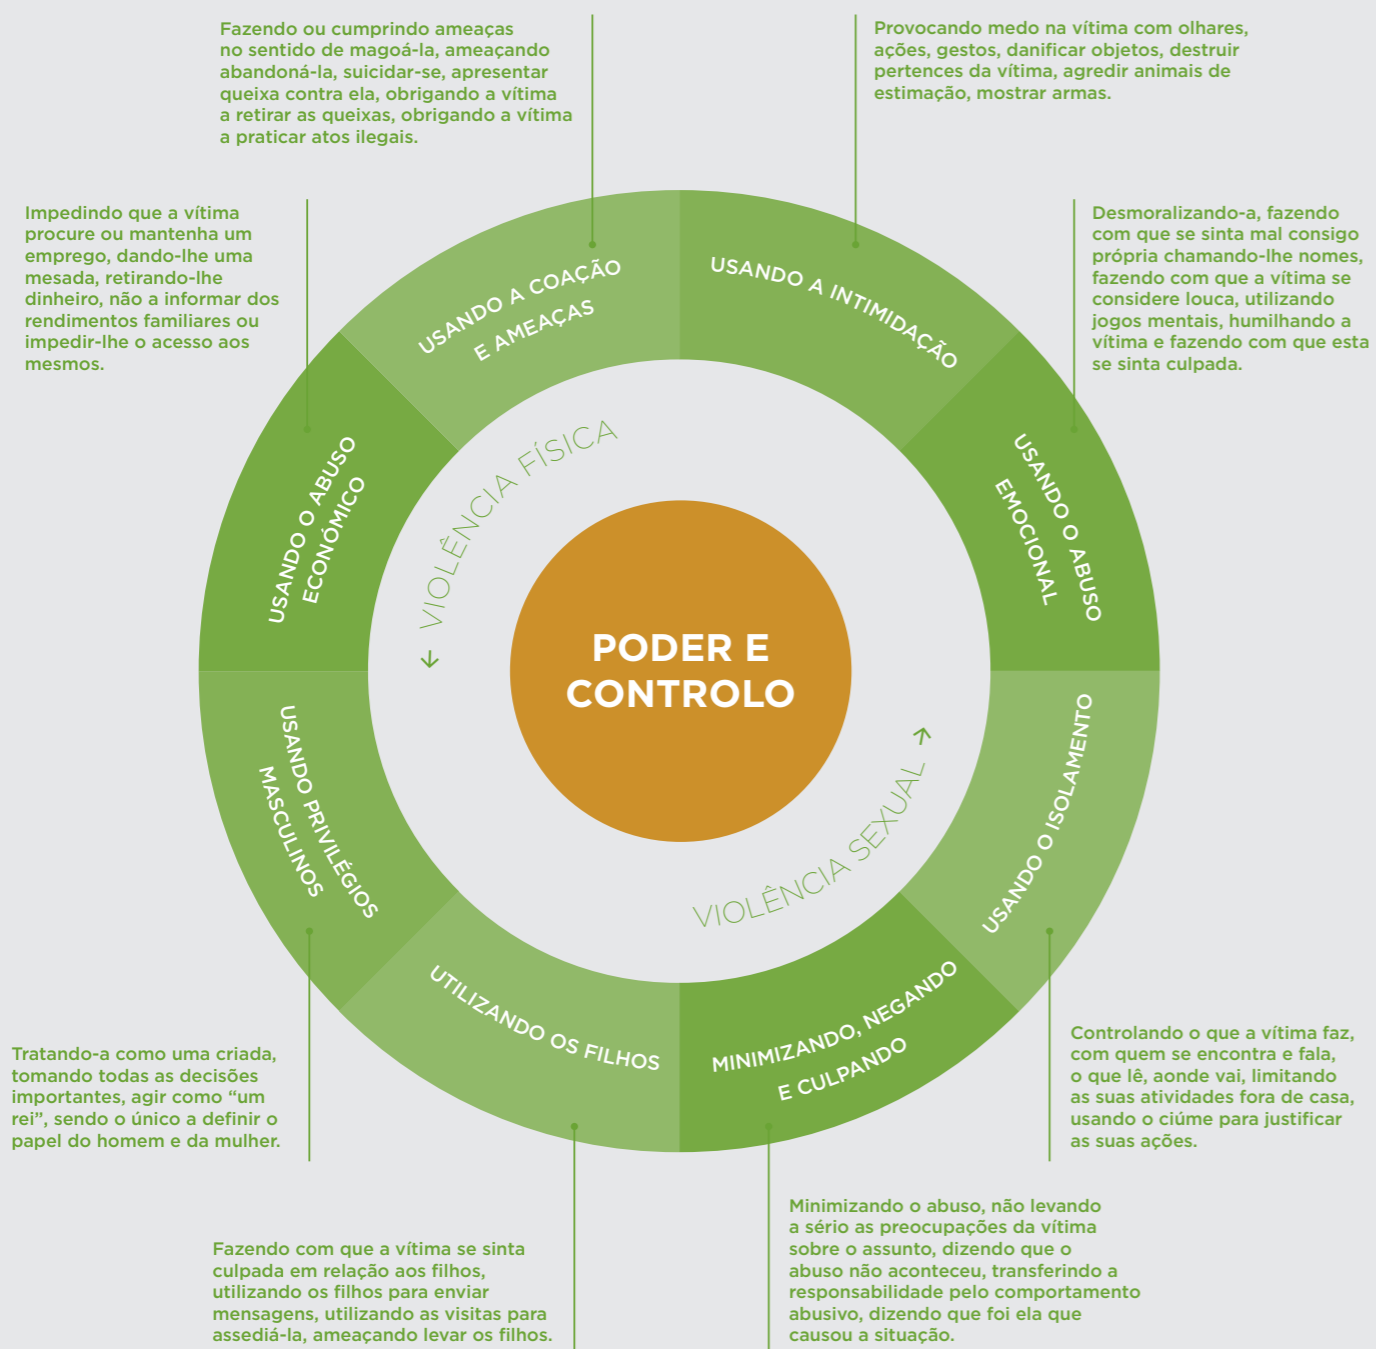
Fazendo ou cumprindo ameaças no sentido de magoá-la, ameaçando abandoná-la, suicidar-se, apresentar queixa contra ela, obrigando a vítima a retirar as queixas, obrigando a vítima a praticar atos ilegais.

Provocando medo na vítima com olhares, ações, gestos, danificar objetos, destruir pertences da vítima, agredir animais de estimação, mostrar armas.

Impedindo que a vítima procure ou mantenha um emprego, dando-lhe uma mesada, retirando-lhe dinheiro, não a informar dos rendimentos familiares ou impedir-lhe o acesso aos mesmos.

Desmoralizando-a, fazendo com que se sinta mal consigo própria chamando-lhe nomes, fazendo com que a vítima se considere louca, utilizando jogos mentais, humilhando a vítima e fazendo com que esta se sinta culpada.

USANDO A COAÇÃO E AMEAÇAS

USANDO A INTIMIDAÇÃO

USANDO O ABUSO ECONÓMICO

USANDO O ABUSO EMOCIONAL

VIOLÊNCIA FÍSICA

PODER E CONTROLO

VIOLÊNCIA SEXUAL

USANDO PRIVILÉGIOS MASCULINOS

USANDO O ISOLAMENTO

UTILIZANDO OS FILHOS

MINIMIZANDO, NEGANDO E CULPANDO

Tratando-a como uma criada, tomando todas as decisões importantes, agir como "um rei", sendo o único a definir o papel do homem e da mulher.

Controlando o que a vítima faz, com quem se encontra e fala, o que lê, aonde vai, limitando as suas atividades fora de casa, usando o ciúme para justificar as suas ações.

Minimizando o abuso, não levando a sério as preocupações da vítima sobre o assunto, dizendo que o abuso não aconteceu, transferindo a responsabilidade pelo comportamento abusivo, dizendo que foi ela que causou a situação.

Fazendo com que a vítima se sinta culpada em relação aos filhos, utilizando os filhos para enviar mensagens, utilizando as visitas para assediá-la, ameaçando levar os filhos.